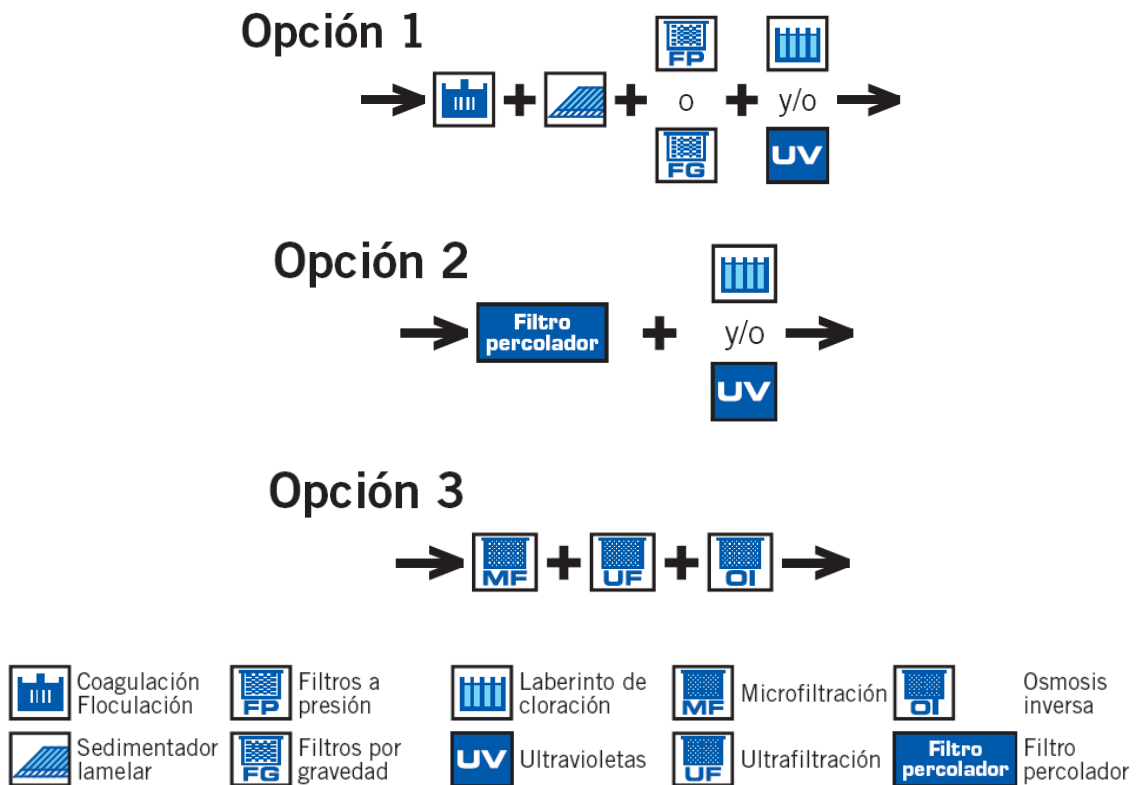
Opción 1

FP
+ + o + y/o
FG UV

Opción 2

Filtro percolador + y/o
UV

Opción 3

MF + UF + OI

Coagulación Floculación

FP Filtros a presión

Laberinto de cloración

MF Microfiltración

OI Osmosis inversa

Sedimentador lamelar

FG Filtros por gravedad

UV Ultravioletas

UF Ultrafiltración

Filtro percolador Filtro percolador